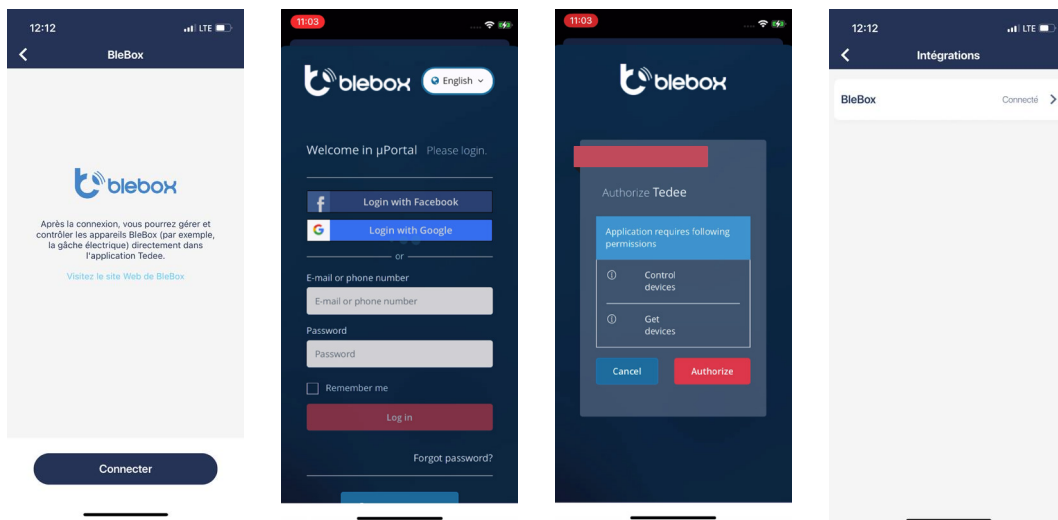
12:12 LTE

BleBox

blebox

Après la connexion, vous pourrez gérer et contrôler les appareils BleBox (par exemple, la gâche électrique) directement dans l'application Tedee.

Visitez le site Web de BleBox

Connecter

11:03

blebox English

Welcome in µPortal Please login.

Login with Facebook

Login with Google

or

E-mail or phone number

E-mail or phone number

Password

Password

Remember me

Log in

Forgot password?

11:03

blebox

Authorize Tedee

Application requires following permissions

Control devices

Get devices

Cancel

Authorize

12:12 LTE

Intégrations

BleBox

Connecté